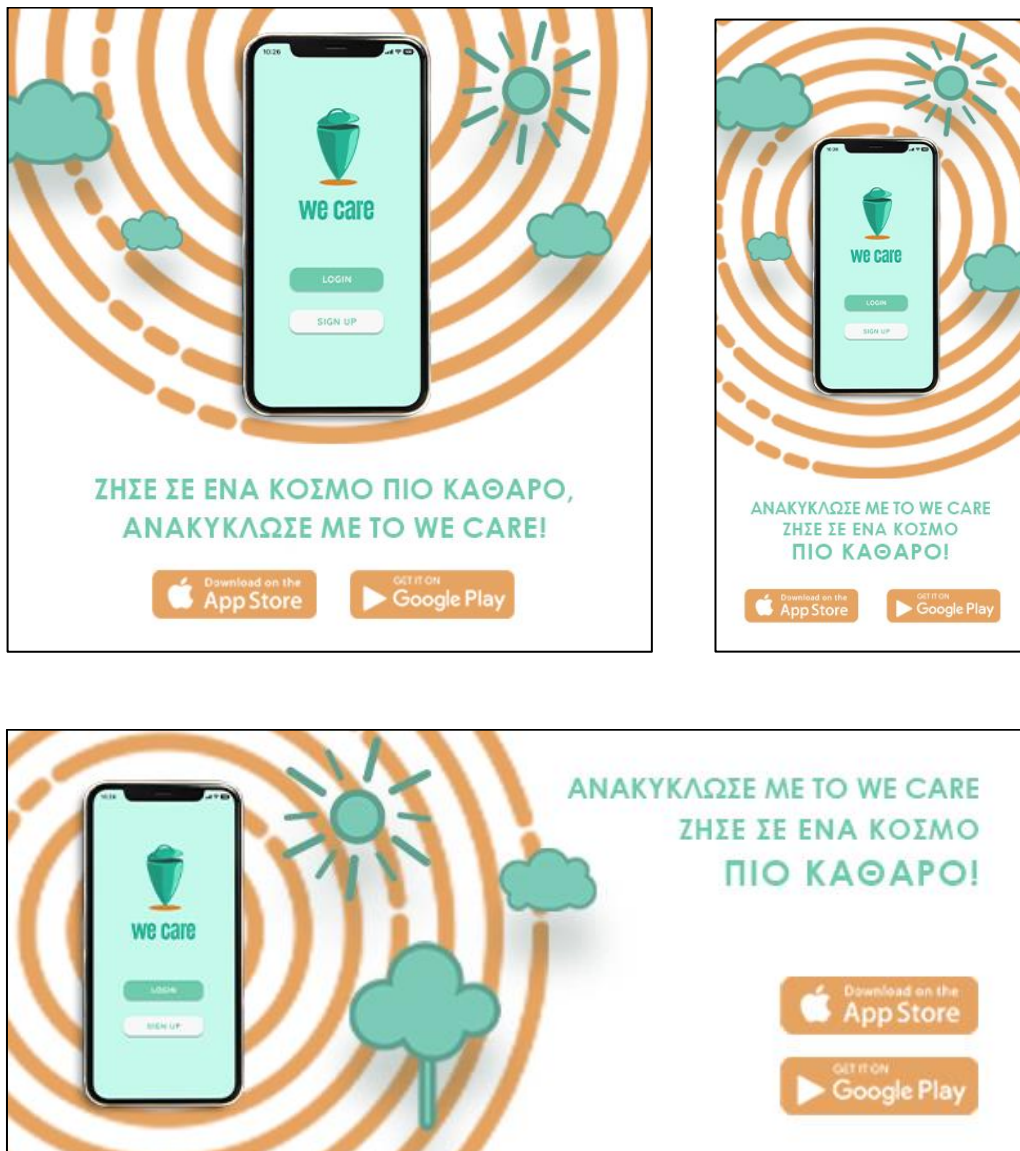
10:26

we care

LOGIN

SIGN UP

ΖΗΣΕ ΣΕ ΕΝΑ ΚΟΣΜΟ ΠΙΟ ΚΑΘΑΡΟ,
ΑΝΑΚΥΚΛΩΣΕ ΜΕ ΤΟ WE CARE!

Download on the App Store

GET IT ON Google Play

we care

LOGIN

SIGN UP

ΑΝΑΚΥΚΛΩΣΕ ΜΕ ΤΟ WE CARE
ΖΗΣΕ ΣΕ ΕΝΑ ΚΟΣΜΟ
ΠΙΟ ΚΑΘΑΡΟ!

Download on the App Store

GET IT ON Google Play

we care

LOGIN

SIGN UP

ΑΝΑΚΥΚΛΩΣΕ ΜΕ ΤΟ WE CARE
ΖΗΣΕ ΣΕ ΕΝΑ ΚΟΣΜΟ
ΠΙΟ ΚΑΘΑΡΟ!

Download on the App Store

GET IT ON Google Play